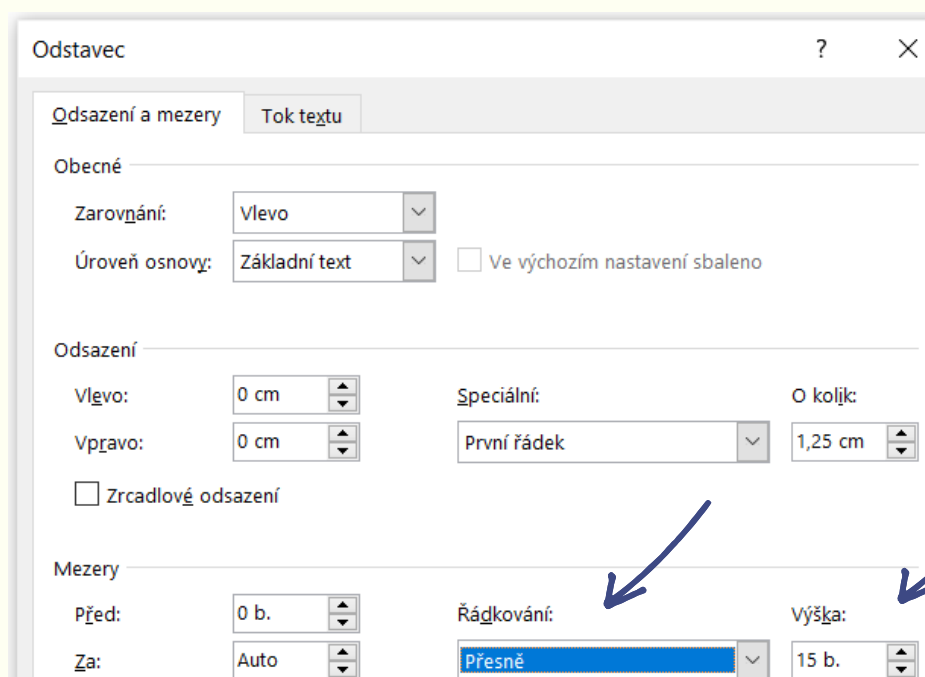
Odstavec

?

Odsazení a mezery

Tok textu

Obecné

Zarovnání:

Vlevo

Úroveň osnovy:

Základní text

Ve výchozím nastavení sbaleno

Odsazení

Vlevo:

0 cm

Vpravo:

0 cm

Speciální:

První řádek

O kolik:

1,25 cm

Zrcadlové odsazení

Mezery

Před:

0 b.

Za:

Auto

Řádkování:

Přesně

Výška:

15 b.